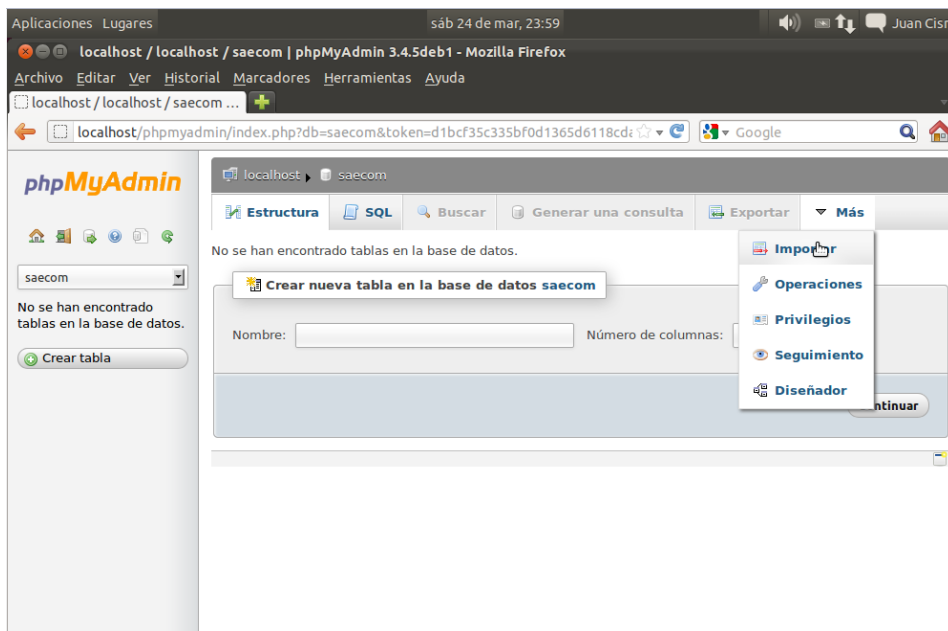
Aplicaciones Lugares sáb 24 de mar, 23:59 Juan Cisr

localhost / localhost / saecom | phpMyAdmin 3.4.5deb1 - Mozilla Firefox

Archivo Editar Ver Historial Marcadores Herramientas Ayuda

localhost / localhost / saecom ...

localhost/phpmyadmin/index.php?db=saecom&token=d1bcf35c335bf0d1365d6118cda

Google

phpMyAdmin

saecom

No se han encontrado tablas en la base de datos.

Crear tabla

localhost saecom

Estructura SQL Buscar Generar una consulta Exportar Más

No se han encontrado tablas en la base de datos.

Crear nueva tabla en la base de datos saecom

Nombre: Número de columnas:

Importar

Operaciones

Privilegios

Seguimiento

Diseñador

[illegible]ntinuar